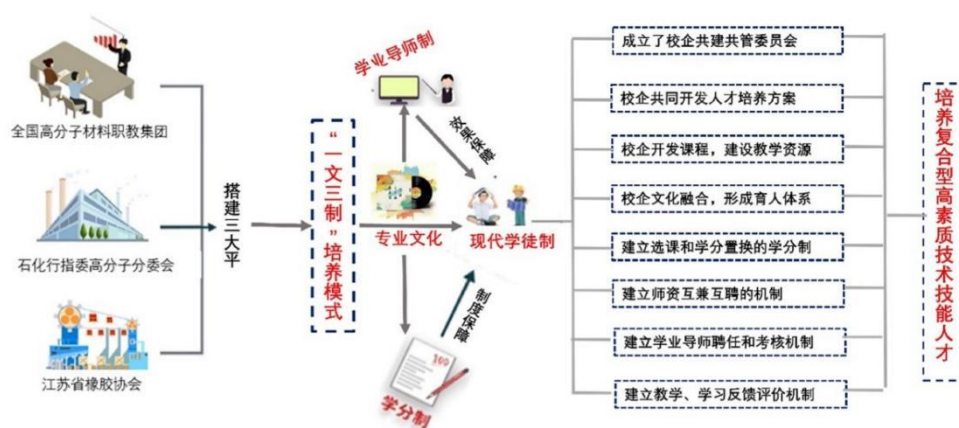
全国高分子材料职教集团

石化行指委高分子分委会

江苏省橡胶协会

搭建三大平

“一文三制”培养模式

学业导师制

效果保障

专业文化

现代学徒制

制度保障

学分制

成立了校企共建共管委员会

校企共同开发人才培养方案

校企开发课程，建设教学资源

校企文化融合，形成育人体系

建立选课和学分置换的学分制

建立师资互兼互聘的机制

建立学业导师聘任和考核机制

建立教学、学习反馈评价机制

培养复合型高素质技术技能人才